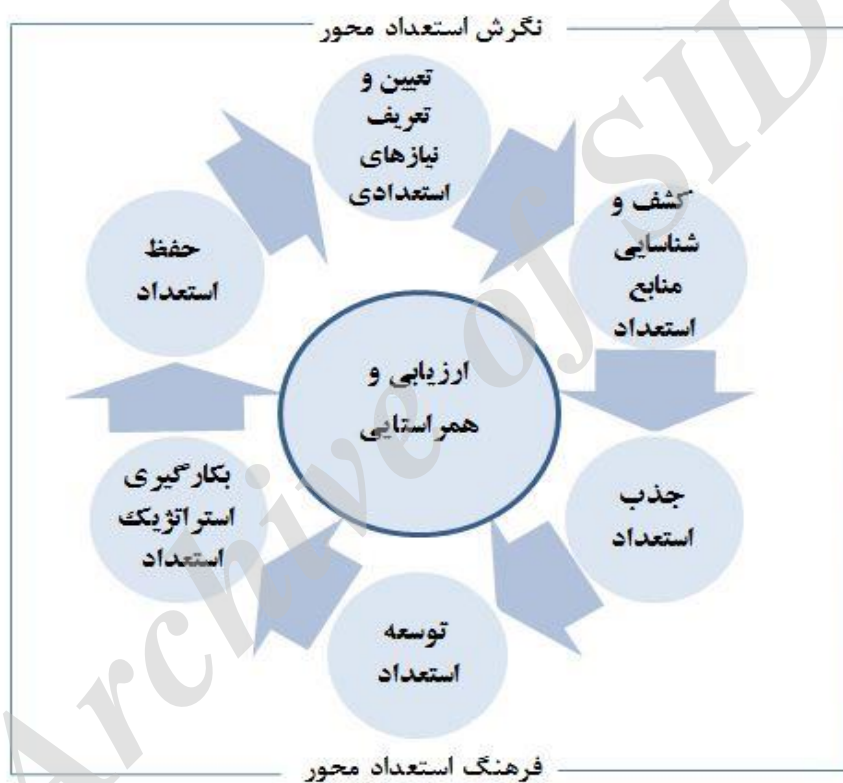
نگرش استعداد محور

تعیین و تعریف نیازهای استعدادی

کشف و شناسایی منابع استعداد

جذب استعداد

توسعه استعداد

بکارگیری استراتژیک استعداد

حفظ استعداد

ارزیابی و همراستایی

فرهنگ استعداد محور

Archive of SID